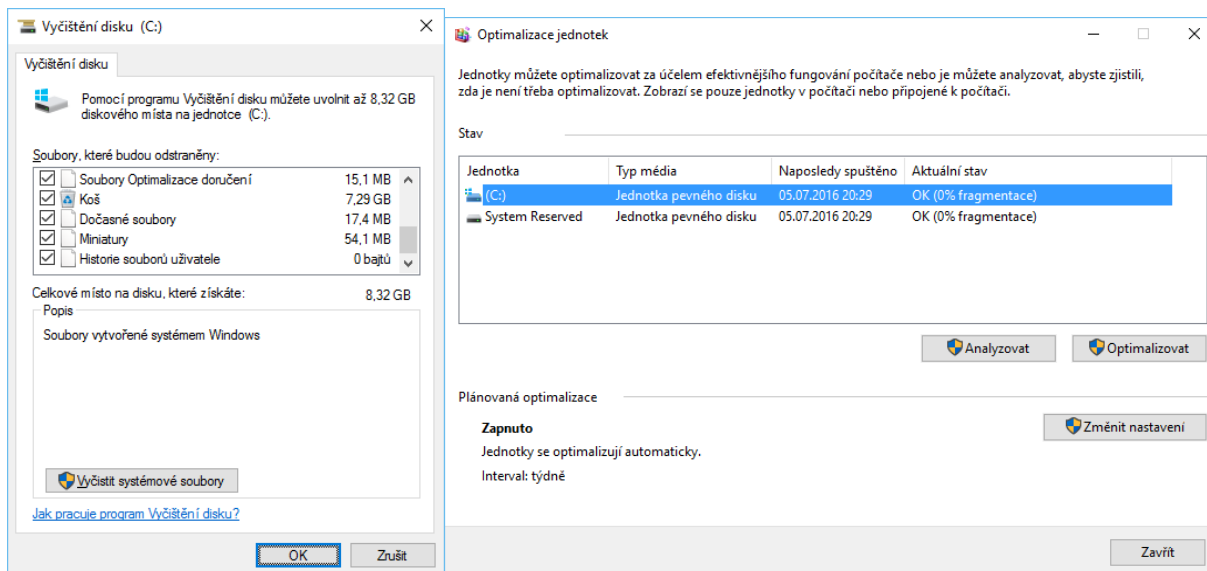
Vyčištění disku (C:)

Vyčištění disku

Pomocí programu Vyčištění disku můžete uvolnit až 8,32 GB diskového místa na jednotce (C:).

Soubory, které budou odstraněny:

| | |
|---|---|
| Soubory Optimalizace doručení | 15,1 MB |
| Koš | 7,29 GB |
| Dočasné soubory | 17,4 MB |
| Miniatury | 54,1 MB |
| Historie souborů uživatele | 0 bajtů |

Celkové místo na disku, které získáte: 8,32 GB

Popis

Soubory vytvořené systémem Windows

Vyčistit systémové soubory

Jak pracuje program Vyčištění disku?

OK Zrušit

Optimalizace jednotek

Jednotky můžete optimalizovat za účelem efektivnějšího fungování počítače nebo je můžete analyzovat, abyste zjistili, zda je není třeba optimalizovat. Zobrazí se pouze jednotky v počítači nebo připojené k počítači.

Stav

| Jednotka | Typ média | Naposledy spuštěno | Aktuální stav |
|---|---|---|---|
| (C:) | Jednotka pevného disku | 05.07.2016 20:29 | OK (0% fragmentace) |
| System Reserved | Jednotka pevného disku | 05.07.2016 20:29 | OK (0% fragmentace) |

Analyzovat Optimalizovat

Plánovaná optimalizace

Zapnuto

Jednotky se optimalizují automaticky.

Interval: týdně

Změnit nastavení

Zavřít